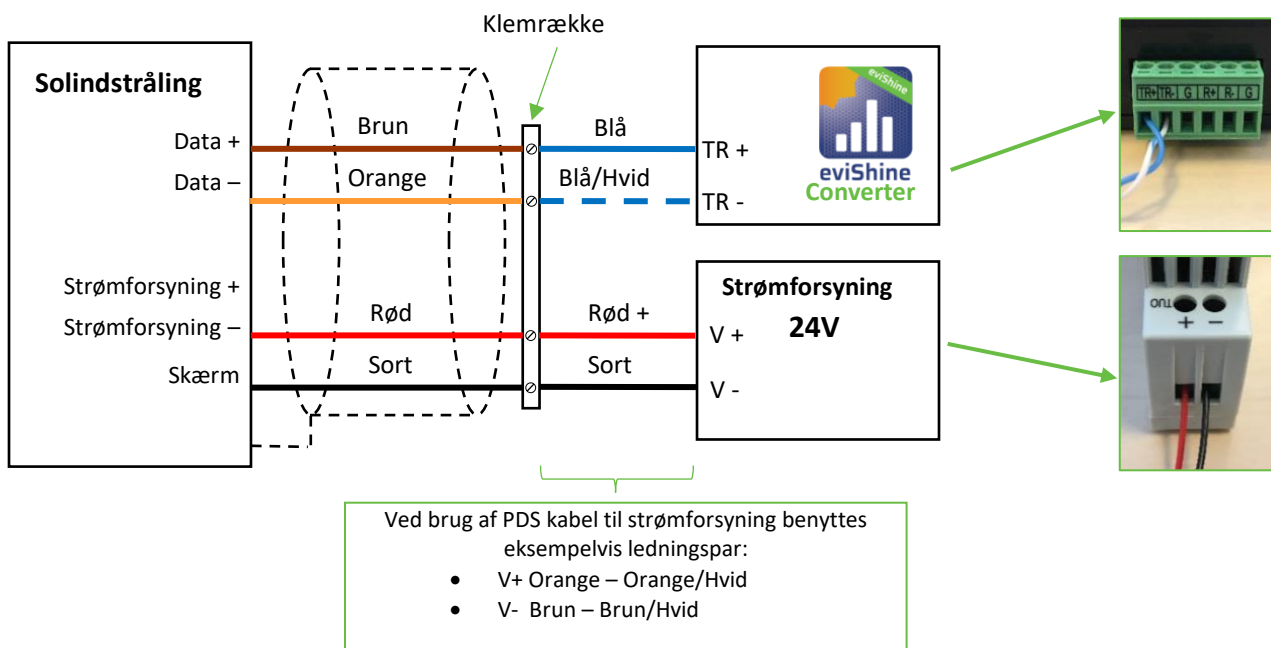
Klemrække

Solindstråling

Data +
Data –
Strømforsyning +
Strømforsyning –
Skærm

Brun
Orange
Rød
Sort

Blå
Blå/Hvid
Rød +
Sort

TR +
TR -

eviShine
eviShine Converter

Strømforsyning
24V
V +
V -

TR+ TR- G R+ R- G

OUT
+ −

Ved brug af PDS kabel til strømforsyning benyttes eksempelvis ledningspar:

- V+ Orange – Orange/Hvid
- V- Brun – Brun/Hvid